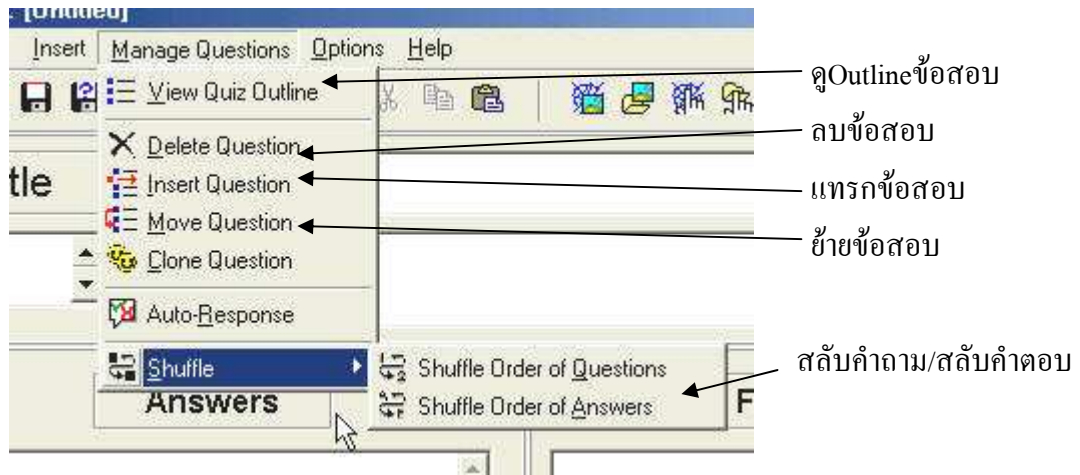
- [Untitled]

Insert Manage Questions Options Help

View Quiz Outline

Delete Question

Insert Question

Move Question

Clone Question

Auto-Response

Shuffle

Shuffle Order of Questions

Shuffle Order of Answers

tle

Answers

F

ดูOutlineข้อสอบ

ลบข้อสอบ

แทรกข้อสอบ

ย้ายข้อสอบ

สลับคำถาม/สลับคำตอบ